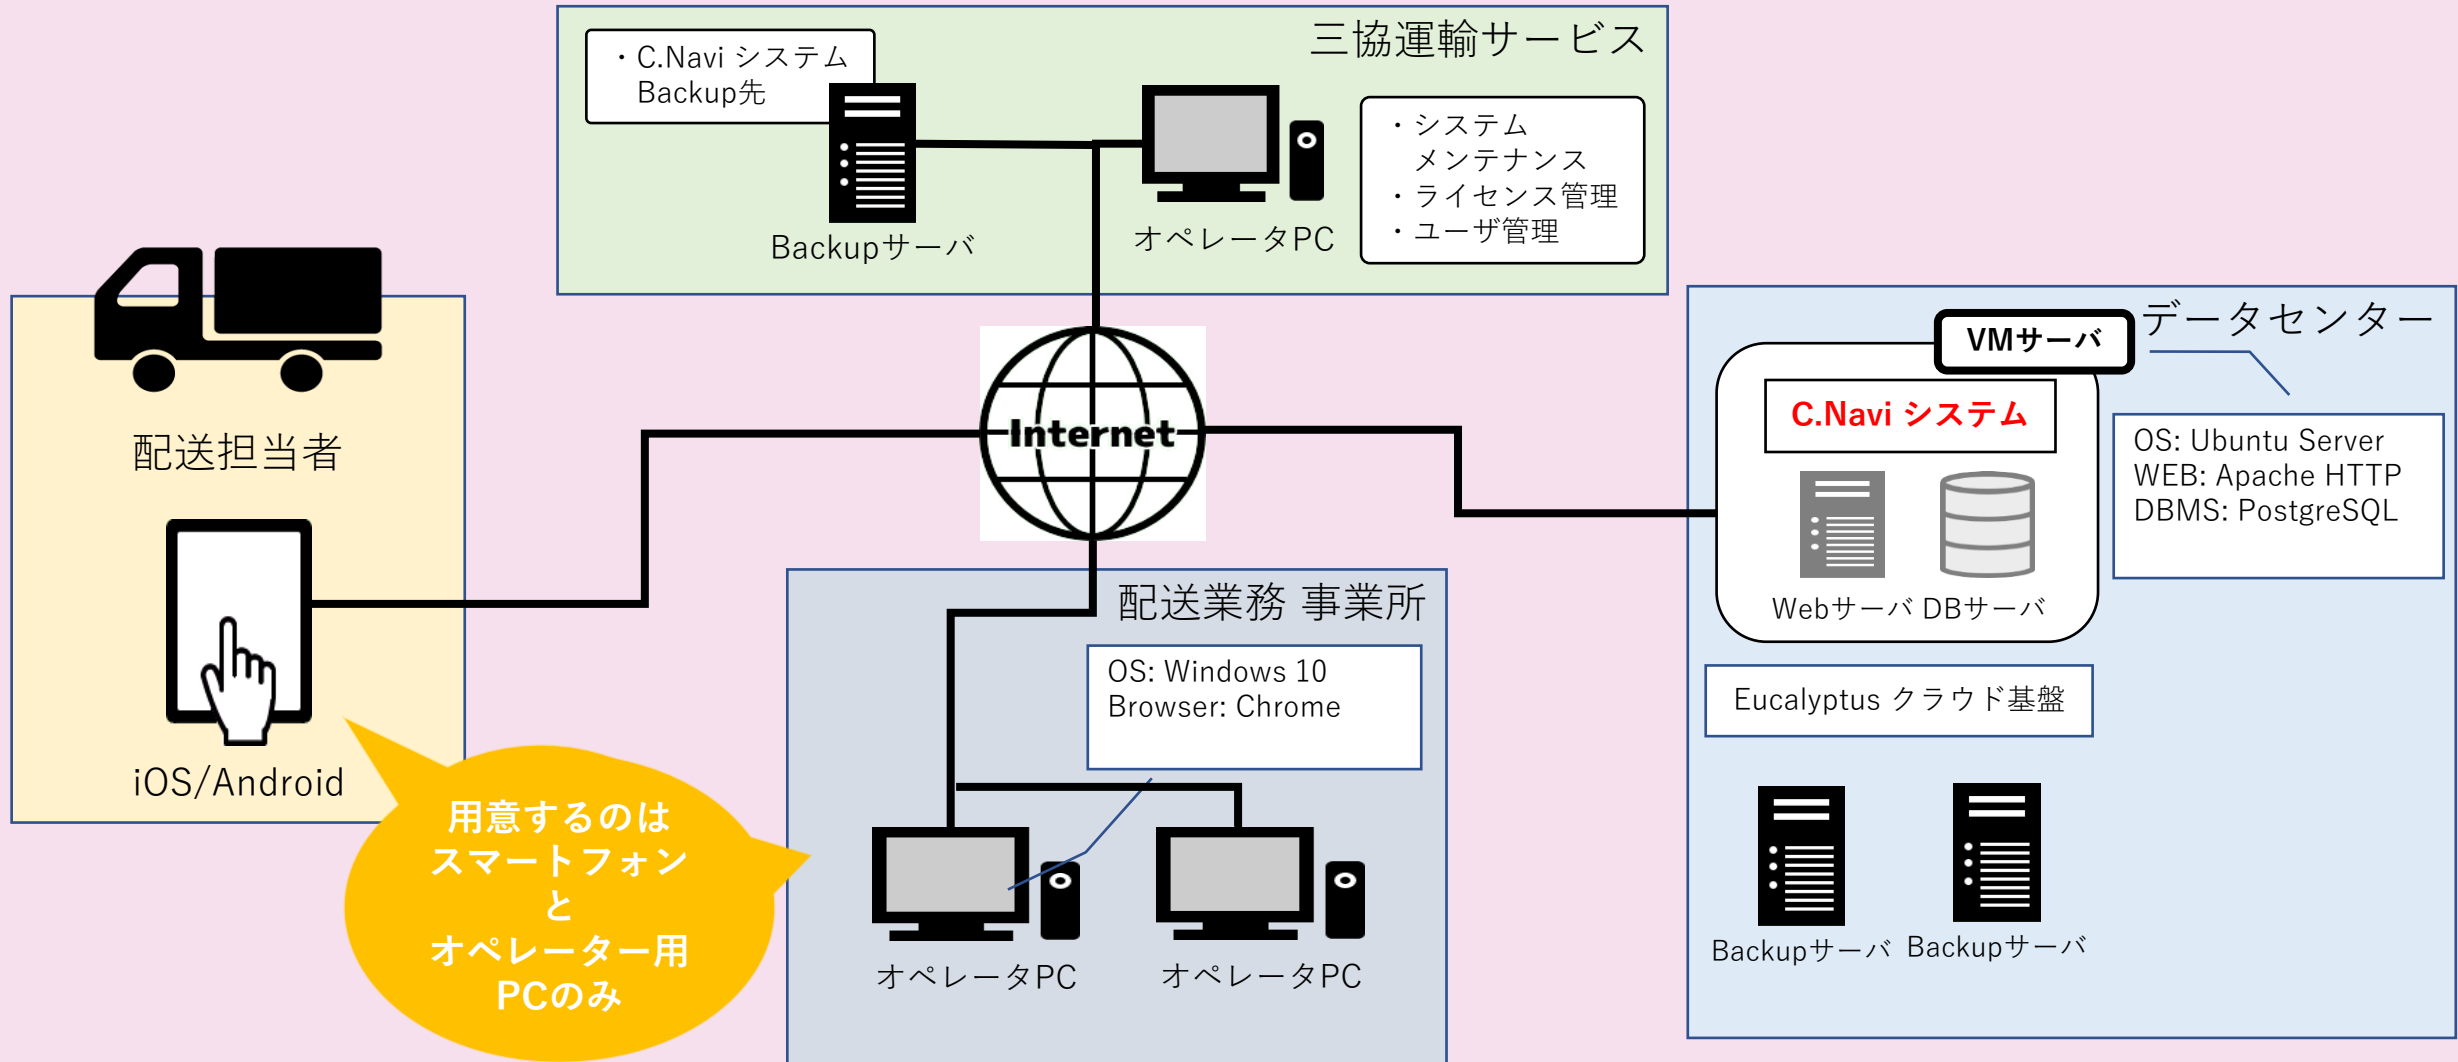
三協運輸サービス

・C.Navi システム
Backup先

Backupサーバ

オペレータPC

・システム
メンテナンス
・ライセンス管理
・ユーザ管理

配送担当者

iOS/Android

Internet

データセンター

VMサーバ

C.Navi システム

Webサーバ DBサーバ

OS: Ubuntu Server
WEB: Apache HTTP
DBMS: PostgreSQL

Eucalyptus クラウド基盤

Backupサーバ Backupサーバ

配送業務 事業所

OS: Windows 10
Browser: Chrome

オペレータPC オペレータPC

用意するのは
スマートフォン
と
オペレーター用
PCのみ